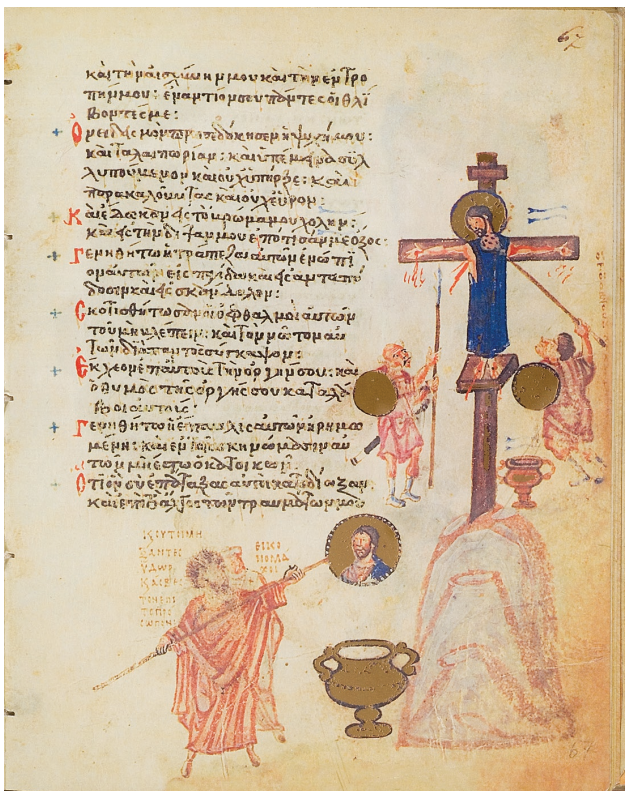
67

καὶ τὴν αἰσχύνην μου καὶ τὴν ἐντροπήν μου· ἐναντίον σου πάντες οἱ θλίβοντές με·

Ὀνειδισμὸν προσεδόκησεν ἡ ψυχή μου· καὶ ταλαιπωρίαν· καὶ ὑπέμεινα συλλυπούμενον καὶ οὐχ ὑπῆρξε· καὶ παρακαλοῦντας καὶ οὐχ εὗρον·

Καὶ ἔδωκαν εἰς τὸ βρῶμά μου χολήν· καὶ εἰς τὴν δίψαν μου ἐπότισάν με ὄξος·

Γενηθήτω ἡ τράπεζα αὐτῶν ἐνώπιον αὐτῶν εἰς παγίδα καὶ εἰς ἀνταπόδοσιν καὶ εἰς σκάνδαλον·

Σκοτισθήτωσαν οἱ ὀφθαλμοὶ αὐτῶν τοῦ μὴ βλέπειν· καὶ τὸν νῶτον αὐτῶν διὰ παντὸς σύγκαμψον·

Ἔκχεον ἐπ' αὐτοὺς τὴν ὀργήν σου· καὶ ὁ θυμὸς τῆς ὀργῆς σου καταλάβοι αὐτούς·

Γενηθήτω ἡ ἔπαυλις αὐτῶν ἠρημωμένη· καὶ ἐν τοῖς σκηνώμασιν αὐτῶν μὴ ἔστω ὁ κατοικῶν·

Ὅτι ὃν σὺ ἐπάταξας αὐτοὶ κατεδίωξαν· καὶ ἐπὶ τὸ ἄλγος τῶν τραυμάτων μου

ΚΥΤΙΜΗ
ΣΑΝΤΗ
ΥΔΩΡ
ΚΑΙΕΥ
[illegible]

ΕΙΚ
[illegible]

67